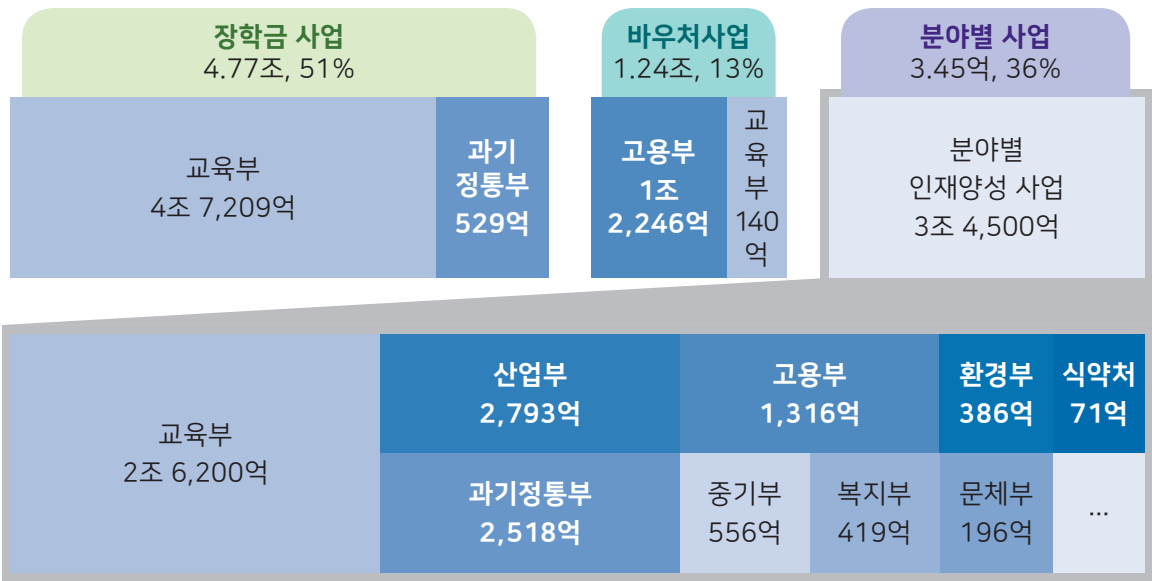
장학금 사업
4.77조, 51%

교육부
4조 7,209억

과기정통부
529억

바우처사업
1.24조, 13%

고용부
1조
2,246억

교육부
140억

분야별 사업
3.45억, 36%

분야별
인재양성 사업
3조 4,500억

교육부
2조 6,200억

산업부
2,793억

고용부
1,316억

환경부
386억

식약처
71억

과기정통부
2,518억

중기부
556억

복지부
419억

문체부
196억

...